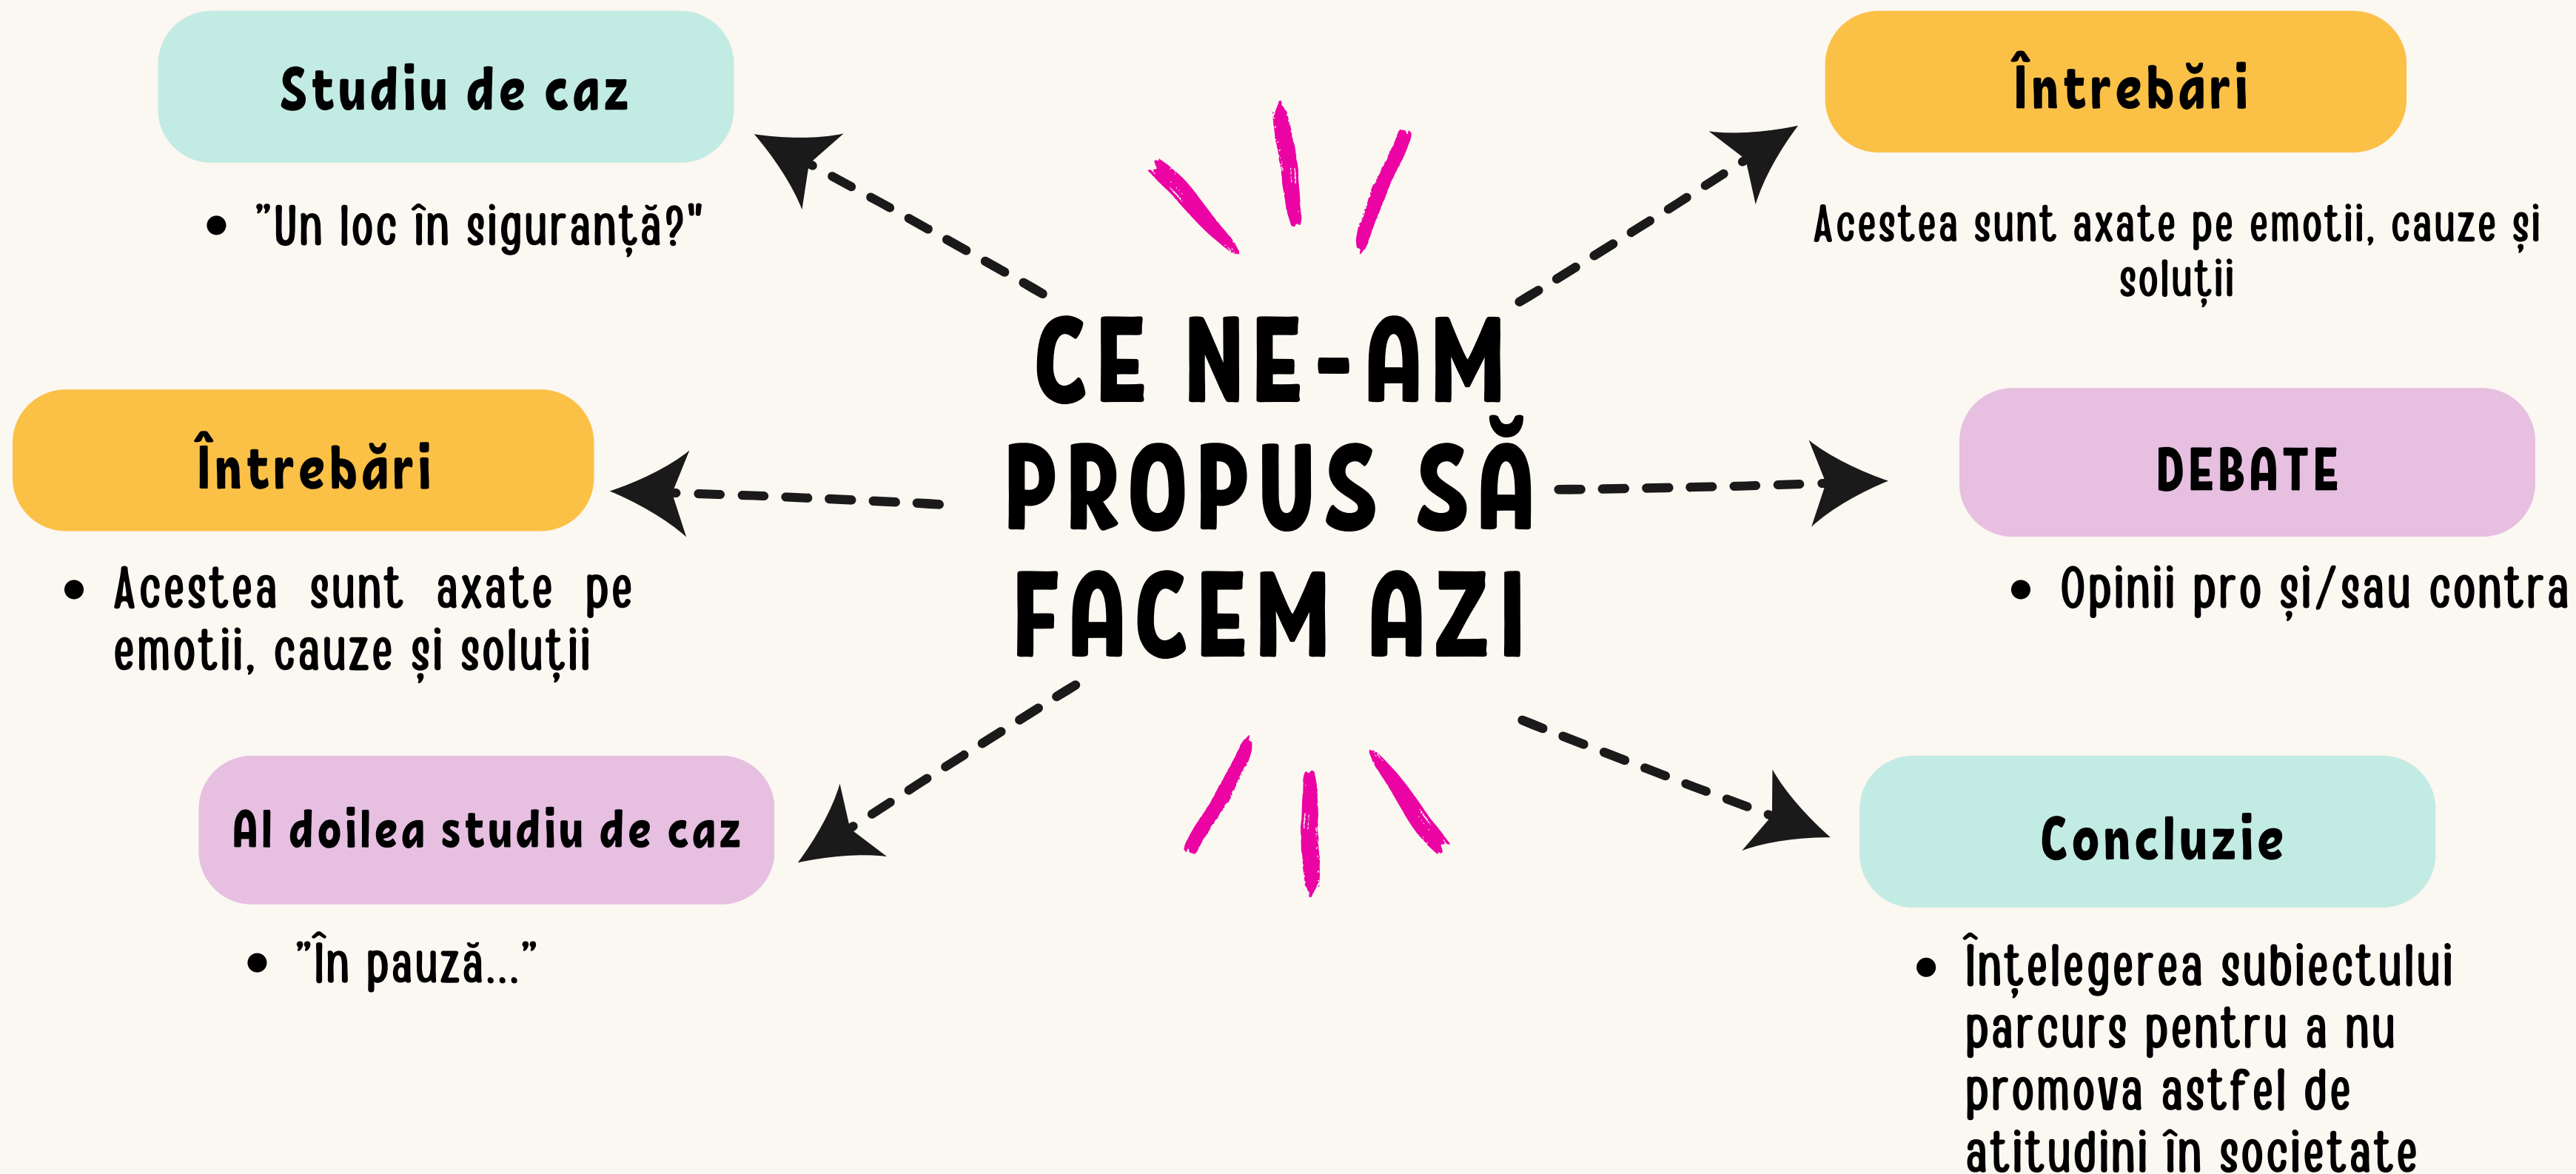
CE NE-AM PROPUS SĂ FACEM AZI

Studiu de caz

• ”Un loc în siguranță?"

Întrebări

Acestea sunt axate pe emotii, cauze și soluții

Întrebări

• Acestea sunt axate pe emotii, cauze și soluții

DEBATE

• Opinii pro și/sau contra

Al doilea studiu de caz

• ”În pauză...”

Concluzie

• Înțelegerea subiectului parcurs pentru a nu promova astfel de atitudini în societate